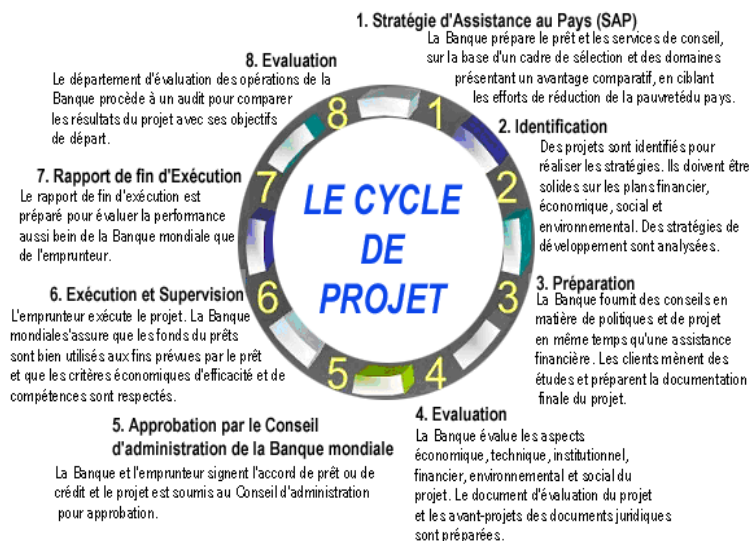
1. Stratégie d'Assistance au Pays (SAP)
La Banque prépare le prêt et les services de conseil, sur la base d'un cadre de sélection et des domaines présentant un avantage comparatif, en ciblant les efforts de réduction de la pauvretédu pays.

8. Evaluation
Le département d'évaluation des opérations de la Banque procède à un audit pour comparer les résultats du projet avec ses objectifs de départ.

2. Identification
Des projets sont identifiés pour réaliser les stratégies. Ils doivent être solides sur les plans financier, économique, social et environnemental. Des stratégies de développement sont analysées.

7. Rapport de fin d'Exécution
Le rapport de fin d'exécution est préparé pour évaluer la performance aussi bein de la Banque mondiale que de l'emprunteur.

LE CYCLE DE PROJET

8
1
2
3
4
5
6
7

3. Préparation
La Banque fournit des conseils en matière de politiques et de projet en même temps qu'une assistance financière. Les clients mènent des études et préparent la documentation finale du projet.

6. Exécution et Supervision
L'emprunteur exécute le projet. La Banque mondiales'assure que les fonds du prêts sont bien utilisés aux fins prévues par le prêt et que les critères économiques d'efficacité et de compétences sont respectés.

5. Approbation par le Conseil d'administration de la Banque mondiale
La Banque et l'emprunteur signent l'accord de prêt ou de crédit et le projet est soumis au Conseil d'administration pour approbation.

4. Evaluation
La Banque évalue les aspects économique, technique, institutionnel, financier, environnemental et social du projet. Le document d'évaluation du projet et les avant-projets des documents juridiques sont préparées.